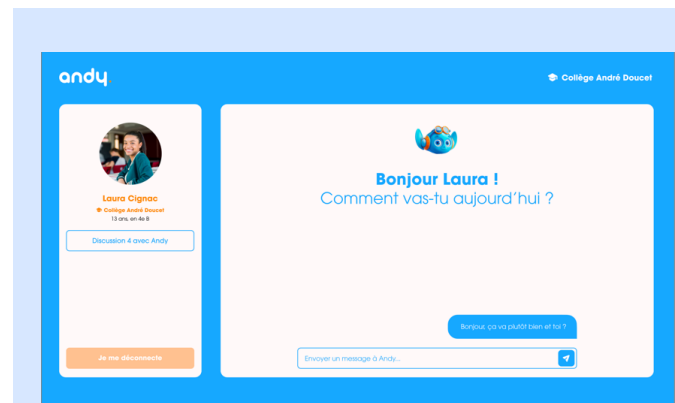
andy

Collège André Doucet

Laura Cignac
Collège André Doucet
13 ans, en 4e B

Discussion 4 avec Andy

Je me déconnecte

Bonjour Laura !
Comment vas-tu aujourd'hui ?

Bonjour, ça va plutôt bien et toi ?

Envoyer un message à Andy...